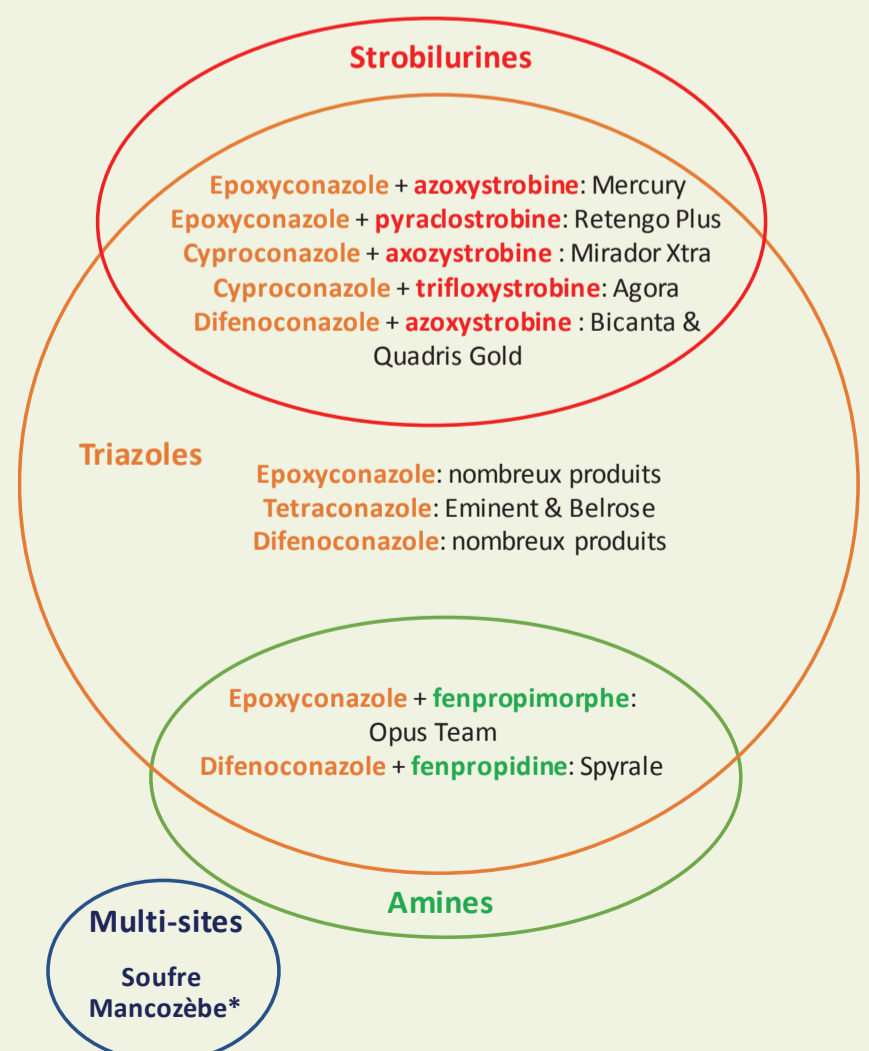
Strobilurines

Epoxyconazole + azoxystrobine: Mercury
Epoxyconazole + pyraclostrobine: Retengo Plus
Cyproconazole + axozystrobine : Mirador Xtra
Cyproconazole + trifloxystrobine: Agora
Difenoconazole + azoxystrobine : Bicanta & Quadris Gold

Triazoles

Epoxyconazole: nombreux produits
Tetraconazole: Eminent & Belrose
Difenoconazole: nombreux produits

Epoxyconazole + fenpropimorphe: Opus Team
Difenoconazole + fenpropidine: Spyrale

Amines

Multi-sites

Soufre
Mancozèbe*